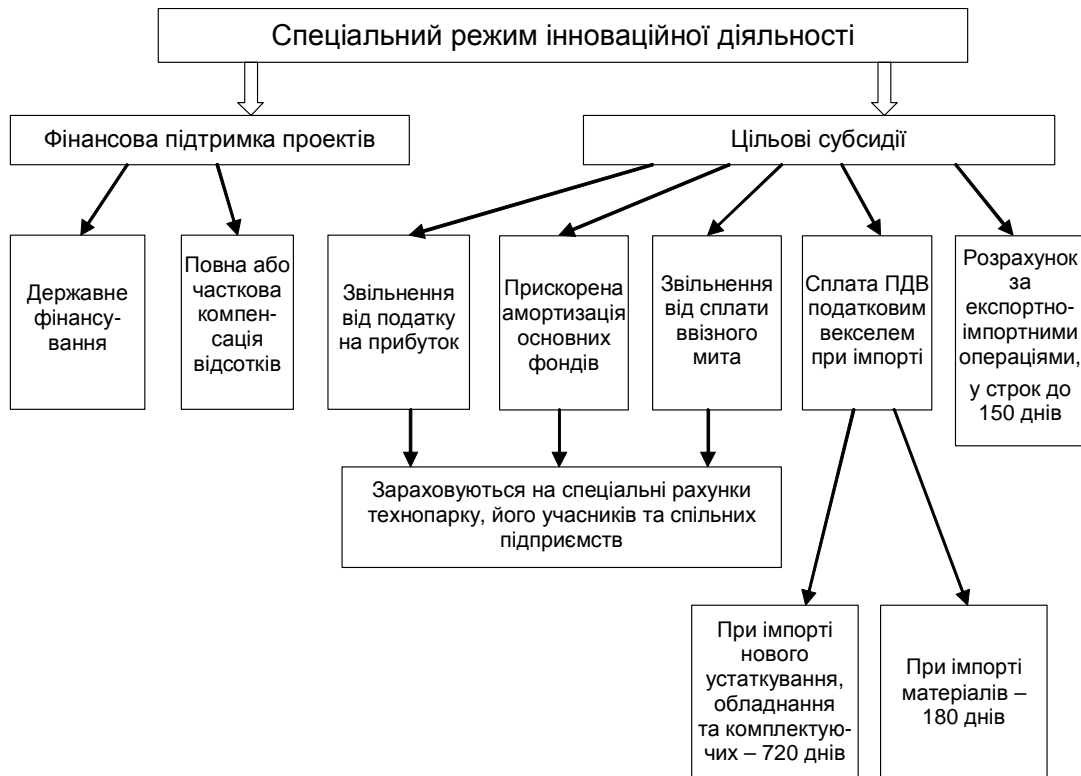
Спеціальний режим інноваційної діяльності

Фінансова підтримка проектів

Цільові субсидії

Державне фінансування

Повна або часткова компенсація відсотків

Звільнення від податку на прибуток

Прискорена амортизація основних фондів

Звільнення від сплати ввізного мита

Сплата ПДВ податковим векселем при імпорті

Розрахунок за експортно-імпортними операціями, у строк до 150 днів

Зараховуються на спеціальні рахунки технопарку, його учасників та спільних підприємств

При імпорті нового устаткування, обладнання та комплектуючих – 720 днів

При імпорті матеріалів – 180 днів